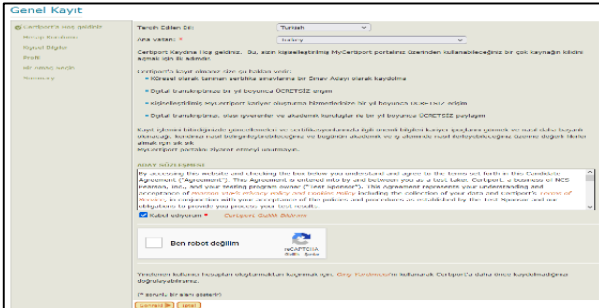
Genel Kayıt

Certiport'a Hoş geldiniz
Hesap Bilgileri
Kişisel Bilgiler
Profil
Bir sınava sevdik
Summary

Tercih Edilen Dil: Turkish
Ana vatanı: * Turkey

Certiport Kaydına Hoş geldiniz. Bu, sizin kişiselleştirilmiş MyCertiport portalınız üzerinden ulaşabileceğiniz bir çok kaynağın kilidini açmak için ilk adımdır.

Certiport'a kayıt olarak size şu fırsatlar verir:
Küresel olarak tanınan sertifika sınavlarına bir Sınav Adayı olarak kaydolma
Dijital transkriptinize bir yıl boyunca ÜCRETSİZ erişim
Kişiselleştirilmiş MyCertiport portalı üzerinden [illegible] bir yıl boyunca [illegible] erişim
Dijital transkriptinizi, olası işverenler ve akademik kurumlar ile bir yıl boyunca ÜCRETSİZ paylaşım

Kayıt işlemini bitirdiğinizde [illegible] sertifikasyonlarınızla ilgili resmi bilgileri kurşun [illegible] olarak dahi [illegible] olarak, hesabınız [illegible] için bir şifre. MyCertiport portalını ziyaret etmeyi unutmayın.

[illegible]

By accessing this website and checking the box below you understand and agree to the terms set forth in the Candidate Agreement ("Agreement"). This Agreement is entered into by and between you as a test taker, Certiport, a business of NCS Pearson, Inc., and your testing program owner ("test sponsor"). This agreement represents your understanding and acceptance of Pearson VUE's privacy policy and cookie policy including the collection of your data and Certiport's terms of service, in conjunction with your acceptance of the policies and procedures as established by the Test Sponsor and our obligations to provide you process your test results.

Kabul ediyorum * Certiport Gizlilik Bildirimi

Ben robot değilim
reCAPTCHA
Gizlilik - Şartlar

Yönlerimi bulunan hesapları doğrulamaktan kaçınmak için, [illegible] tarafından kullanmak Certiport'a daha önce kaydolmadığınızı doğrulayabilirsiniz.

(* gerekli bir alanı gösterir)

Sonraki İptal